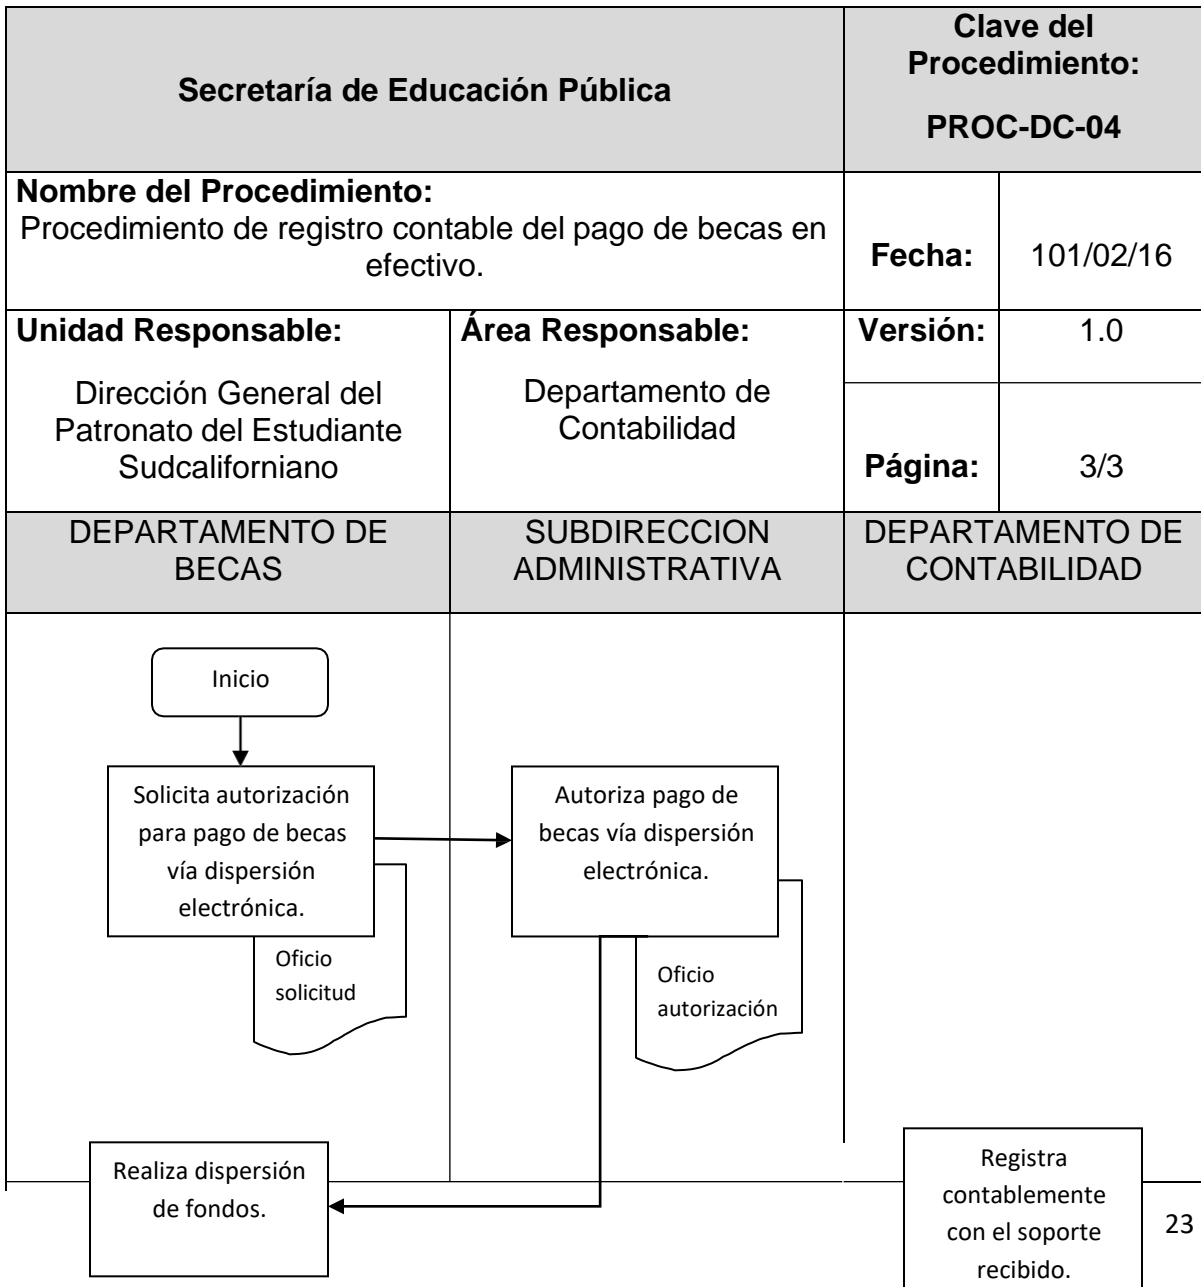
| Secretaría de Educación Pública | | Clave del Procedimiento: PROC-DC-04 | |
|---|---|---|---|
| **Nombre del Procedimiento:** Procedimiento de registro contable del pago de becas en efectivo. | | **Fecha:** | 101/02/16 |
| **Unidad Responsable:** Dirección General del Patronato del Estudiante Sudcaliforniano | **Área Responsable:** Departamento de Contabilidad | **Versión:** | 1.0 |
| | | **Página:** | 3/3 |
| DEPARTAMENTO DE BECAS | SUBDIRECCION ADMINISTRATIVA | DEPARTAMENTO DE CONTABILIDAD | |

Inicio

Solicita autorización para pago de becas vía dispersión electrónica.

Oficio solicitud

Autoriza pago de becas vía dispersión electrónica.

Oficio autorización

Realiza dispersión de fondos.

Registra contablemente con el soporte recibido.

23